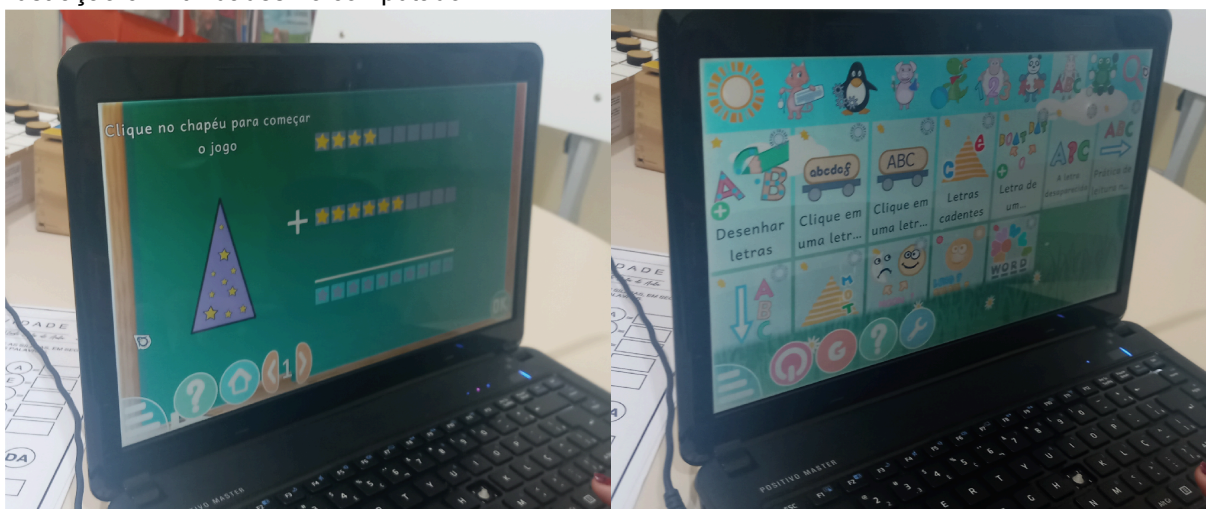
Clique no chapéu para começar o jogo

+

1

OK

POSITIVO MASTER

abcdefg

ABC

ABC

Desenhar letras

Clique em uma letr...

Clique em uma letr...

Letras cadentes

Letra de um...

A letra desaparecida

Prática de leitura...

WORD

POSITIVO MASTER

DADE

DA